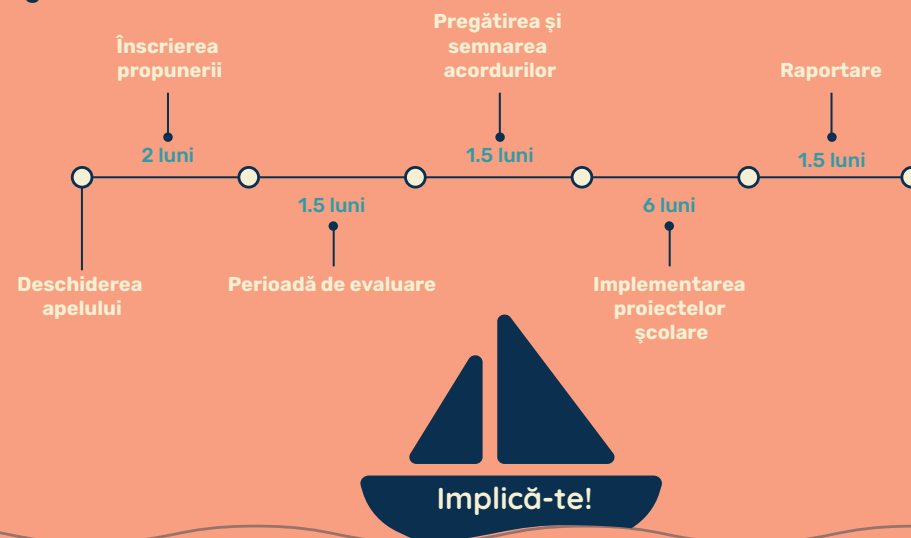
Înscrierea propunerii

2 luni

Pregătirea și semnarea acordurilor

1.5 luni

Raportare

1.5 luni

1.5 luni

6 luni

Deschiderea apelului

Perioadă de evaluare

Implementarea proiectelor școlare

Implică-te!